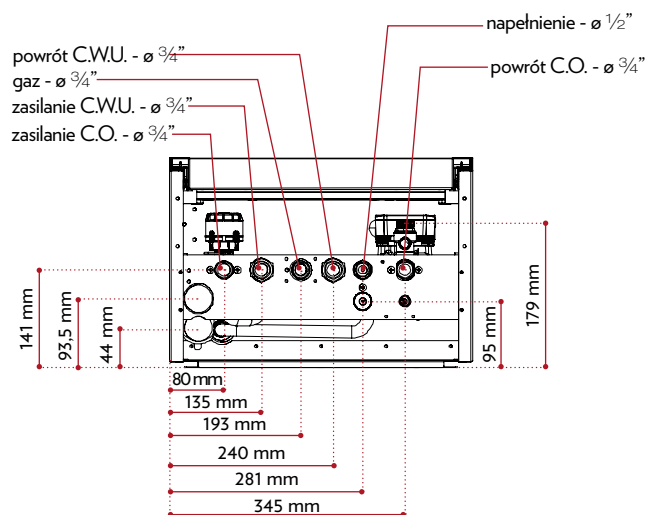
napełnienie - ø $\frac{1}{2}$"

powrót C.W.U. - ø $\frac{3}{4}$"

gaz - ø $\frac{3}{4}$"

zasilanie C.W.U. - ø $\frac{3}{4}$"

zasilanie C.O. - ø $\frac{3}{4}$"

powrót C.O. - ø $\frac{3}{4}$"

141 mm

93,5 mm

44 mm

95 mm

179 mm

80 mm

135 mm

193 mm

240 mm

281 mm

345 mm